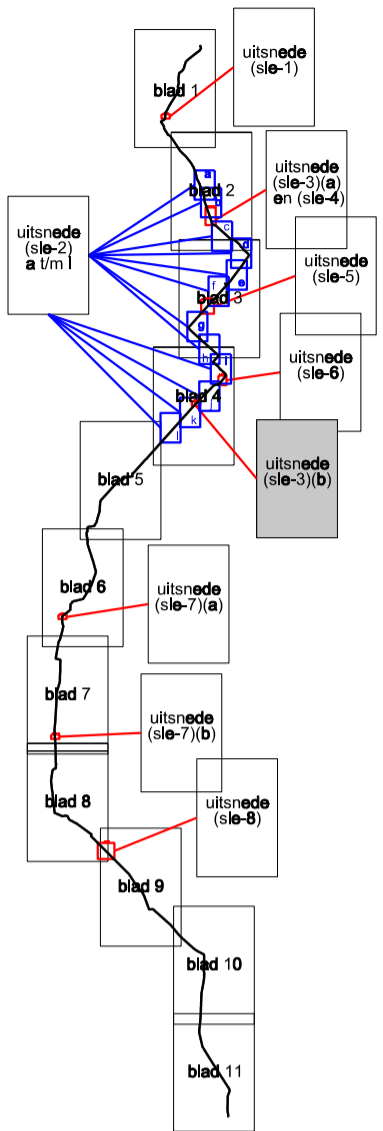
blad 1

uitsnede
(sle-1)

blad 2

uitsnede
(sle-3)(a)
en (sle-4)

uitsnede
(sle-2)
a t/m l

a
b
c
d
e
f
g
h
i
j
k
l

uitsnede
(sle-5)

blad 3

uitsnede
(sle-6)

blad 4

uitsnede
(sle-3)(b)

blad 5

blad 6

uitsnede
(sle-7)(a)

blad 7

uitsnede
(sle-7)(b)

blad 8

uitsnede
(sle-8)

blad 9

blad 10

blad 11